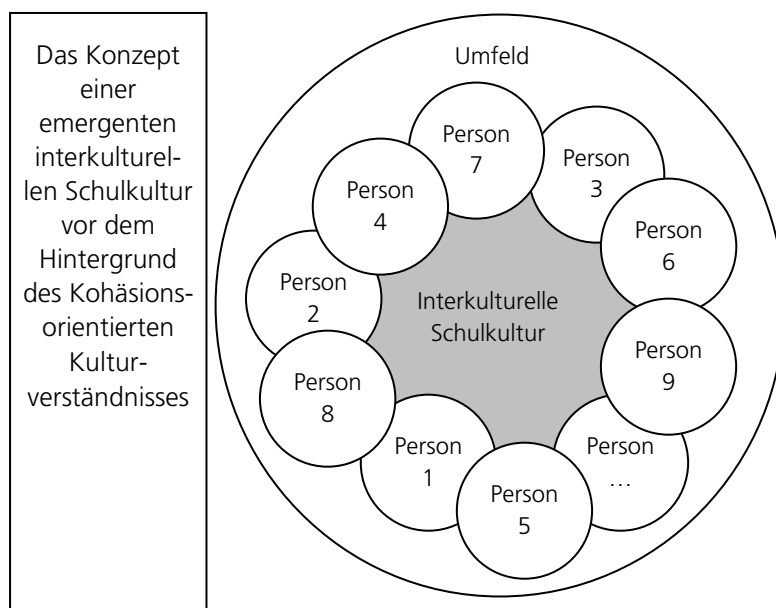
Das Konzept einer emergenten interkulturellen Schulkultur vor dem Hintergrund des Kohäsionsorientierten Kulturverständnisses

Umfeld

Person 7

Person 3

Person 4

Person 6

Person 2

Interkulturelle Schulkultur

Person 9

Person 8

Person 1

Person …

Person 5